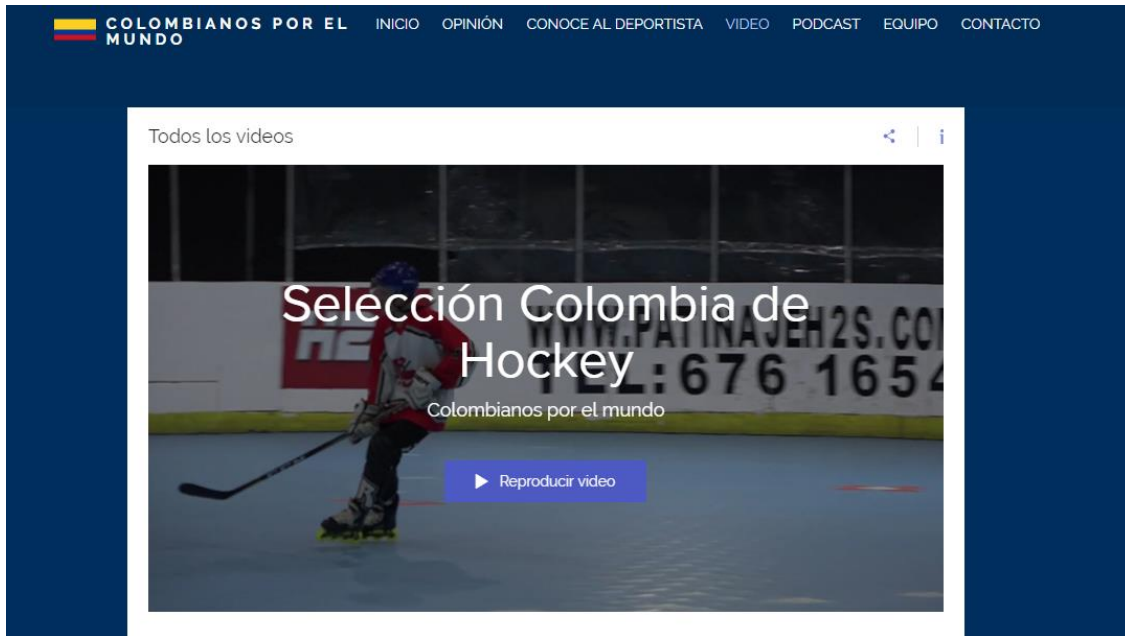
COLOMBIANOS POR EL MUNDO

INICIO OPINIÓN CONOCE AL DEPORTISTA VIDEO PODCAST EQUIPO CONTACTO

Todos los videos

i

WWW.PATINAJEH2S.COM
TEL:676 1654

Selección Colombia de Hockey

Colombianos por el mundo

Reproducir video